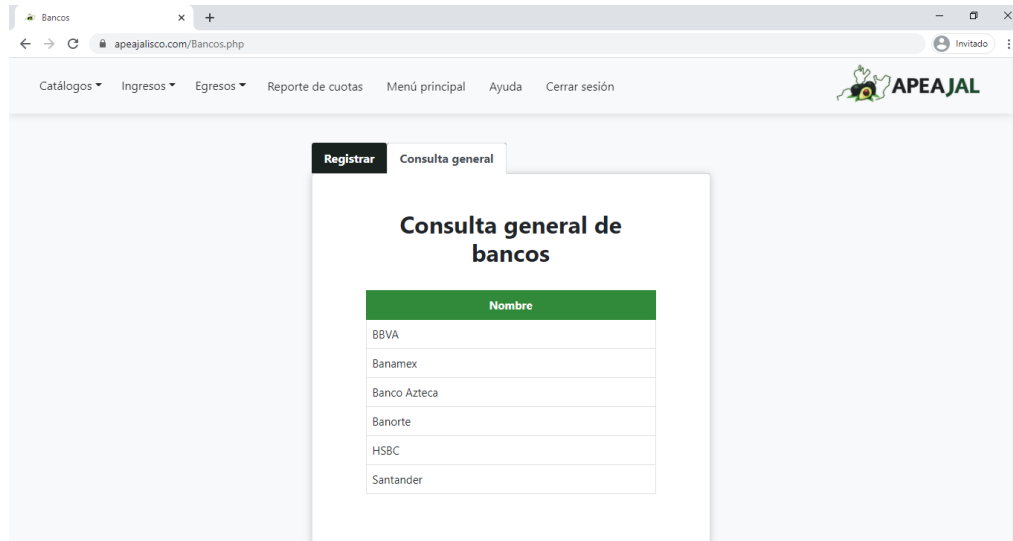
Bancos × +

apeajalisco.com/Bancos.php

Invitado

Catálogos ▾ Ingresos ▾ Egresos ▾ Reporte de cuotas Menú principal Ayuda Cerrar sesión

APEAJAL

Registrar Consulta general

Consulta general de bancos

| Nombre |
|---|
| BBVA |
| Banamex |
| Banco Azteca |
| Banorte |
| HSBC |
| Santander |